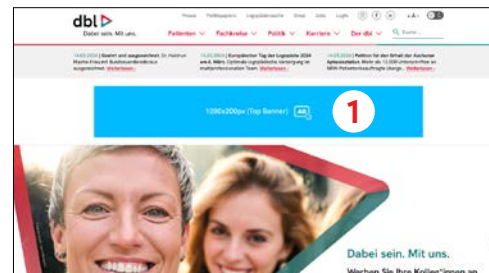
dbl

Dabei sein. Mit uns.

Presse Fortbildungen Logopädiebedarf Shop Jobs Login

Patienten Fachkreise Politik Karriere Der dbl Suche

14.03.2024 | Geehrt und ausgezeichnet: Dr. Heltrun Rhame-Freund Bundesverdienstkreuz ausgezeichnet. Weiterlesen

14.03.2024 | Europäischer Tag der Logopädie 2024 am 6. März: Optimale logopädische Versorgung im multiprofessionellen Team. Weiterlesen

14.03.2024 | Petition für den Erhalt der Aachener Aphasiestation: Mehr als 13.000 Unterschriften an NRW-Patientenbeauftragte übergeben. Weiterlesen

1090x200px (Top Banner) AD

1

Dabei sein. Mit uns.

Werben Sie Ihre Kolleg*innen an